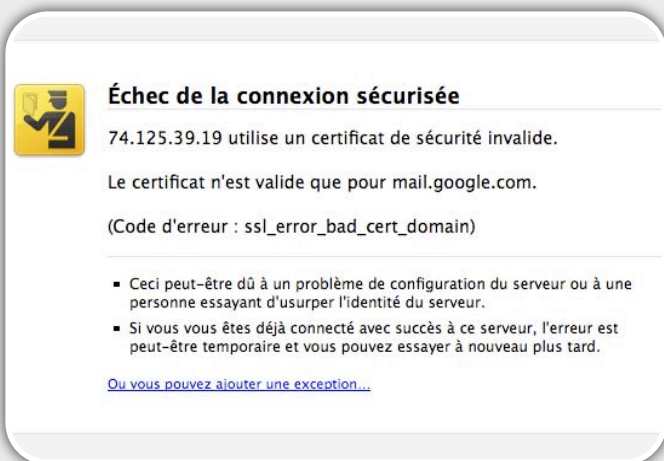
Échec de la connexion sécurisée

74.125.39.19 utilise un certificat de sécurité invalide.

Le certificat n'est valide que pour mail.google.com.

(Code d'erreur : ssl_error_bad_cert_domain)

- Ceci peut-être dû à un problème de configuration du serveur ou à une personne essayant d'usurper l'identité du serveur.
- Si vous vous êtes déjà connecté avec succès à ce serveur, l'erreur est peut-être temporaire et vous pouvez essayer à nouveau plus tard.

Ou vous pouvez ajouter une exception…